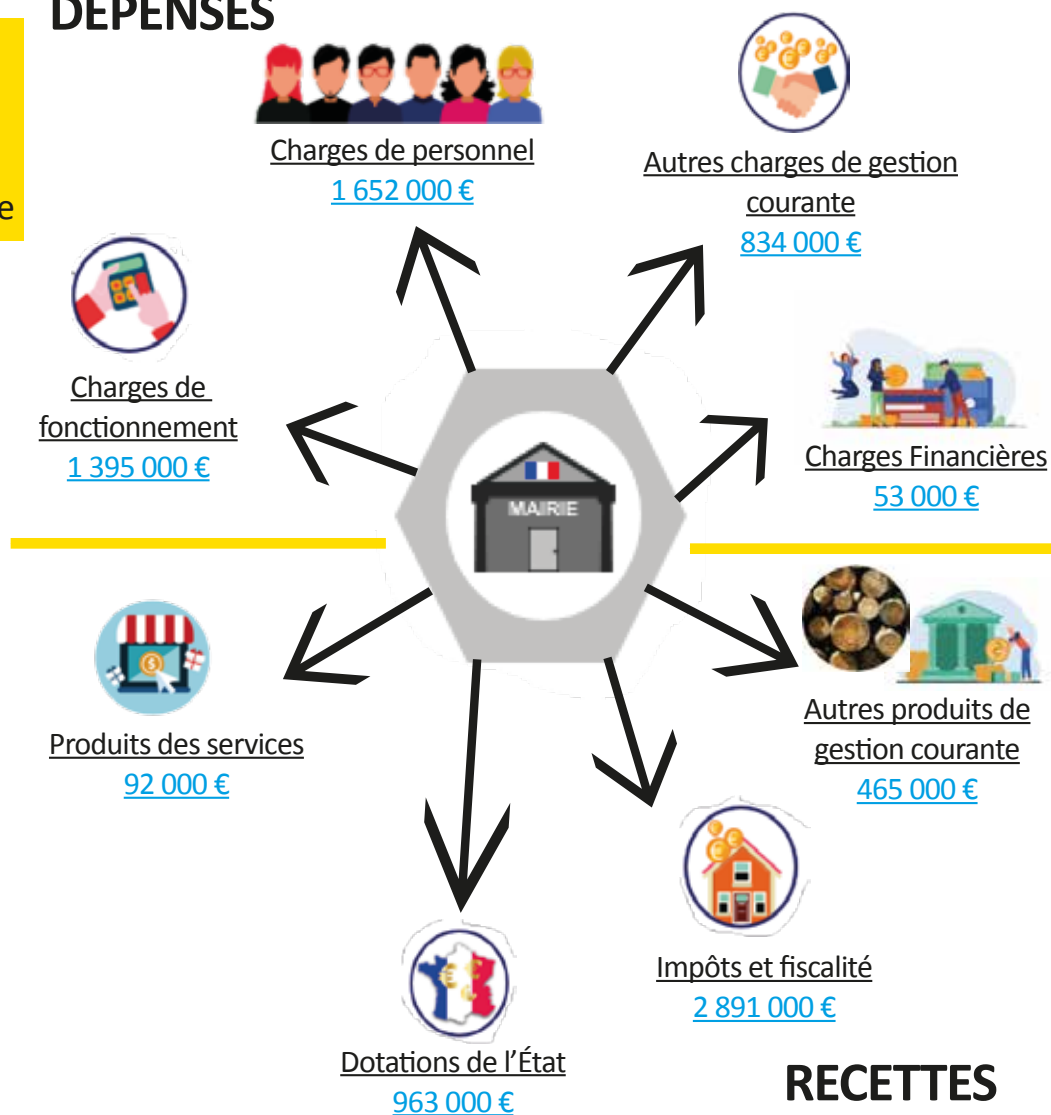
DÉPENSES

e

Charges de personnel
1 652 000 €

Autres charges de gestion courante
834 000 €

Charges de fonctionnement
1 395 000 €

Charges Financières
53 000 €

MAIRIE

Produits des services
92 000 €

Autres produits de gestion courante
465 000 €

Impôts et fiscalité
2 891 000 €

Dotations de l'État
963 000 €

RECETTES